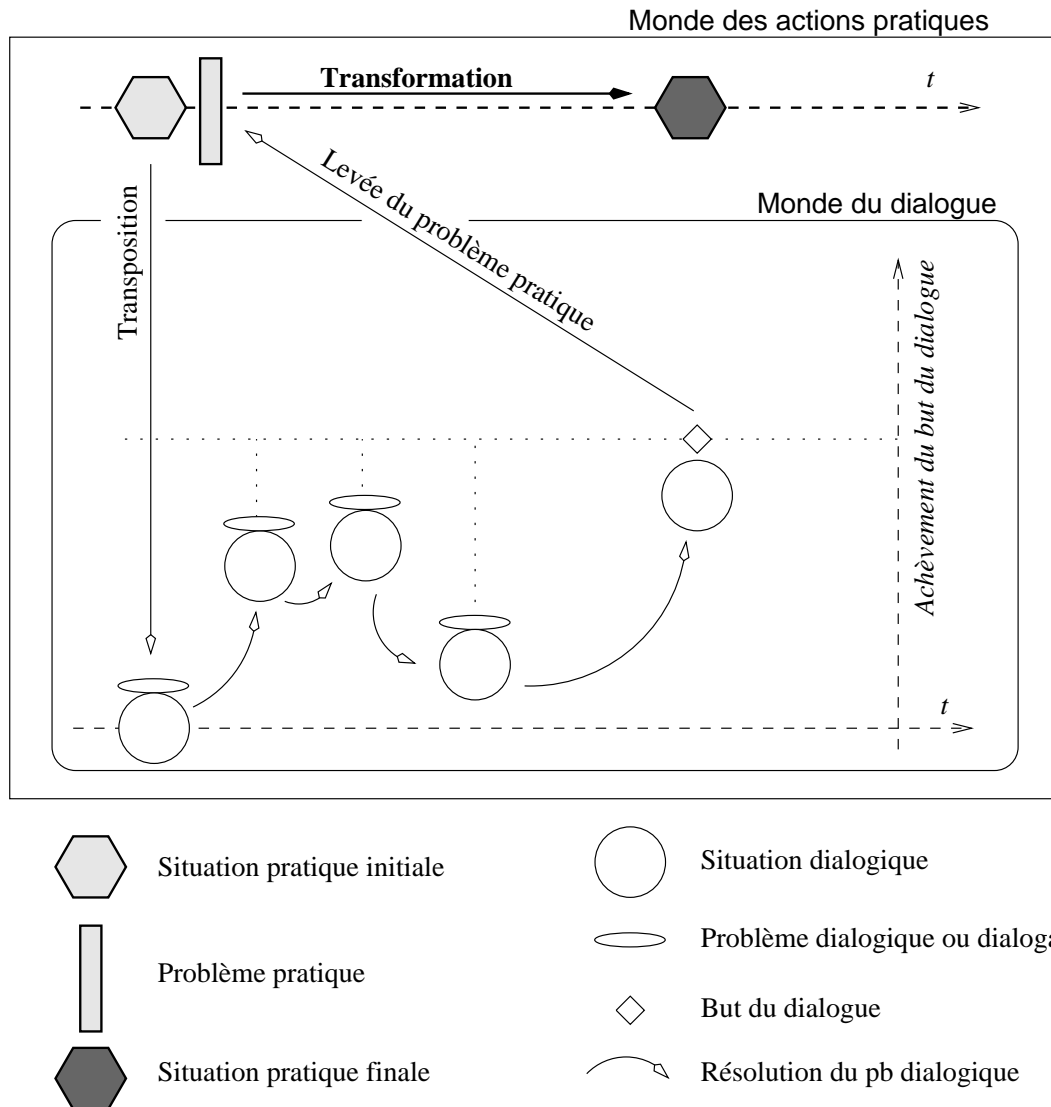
Monde des actions pratiques

Transformation

$t$

Levée du problème pratique

Transposition

Monde du dialogue

Achèvement du but du dialogue

$t$

Situation pratique initiale

Problème pratique

Situation pratique finale

Situation dialogique

Problème dialogique ou dialog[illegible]

But du dialogue

Résolution du pb dialogique